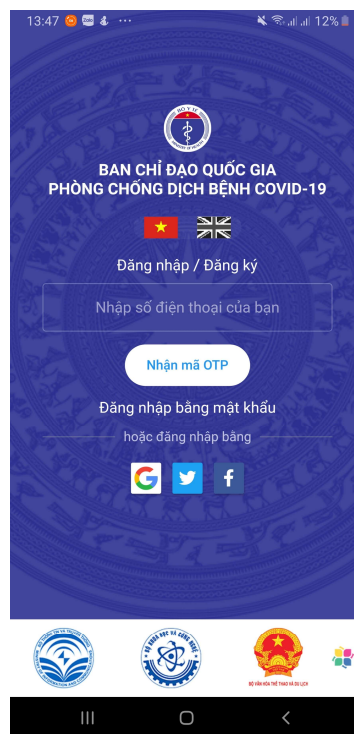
13:47 ··· 12%

BỘ Y TẾ

BAN CHỈ ĐẠO QUỐC GIA
PHÒNG CHỐNG DỊCH BỆNH COVID-19

Đăng nhập / Đăng ký

Nhập số điện thoại của bạn

Nhận mã OTP

Đăng nhập bằng mật khẩu

hoặc đăng nhập bằng

BỘ KHOA HỌC VÀ CÔNG NGHỆ

BỘ VĂN HÓA THỂ THAO VÀ DU LỊCH